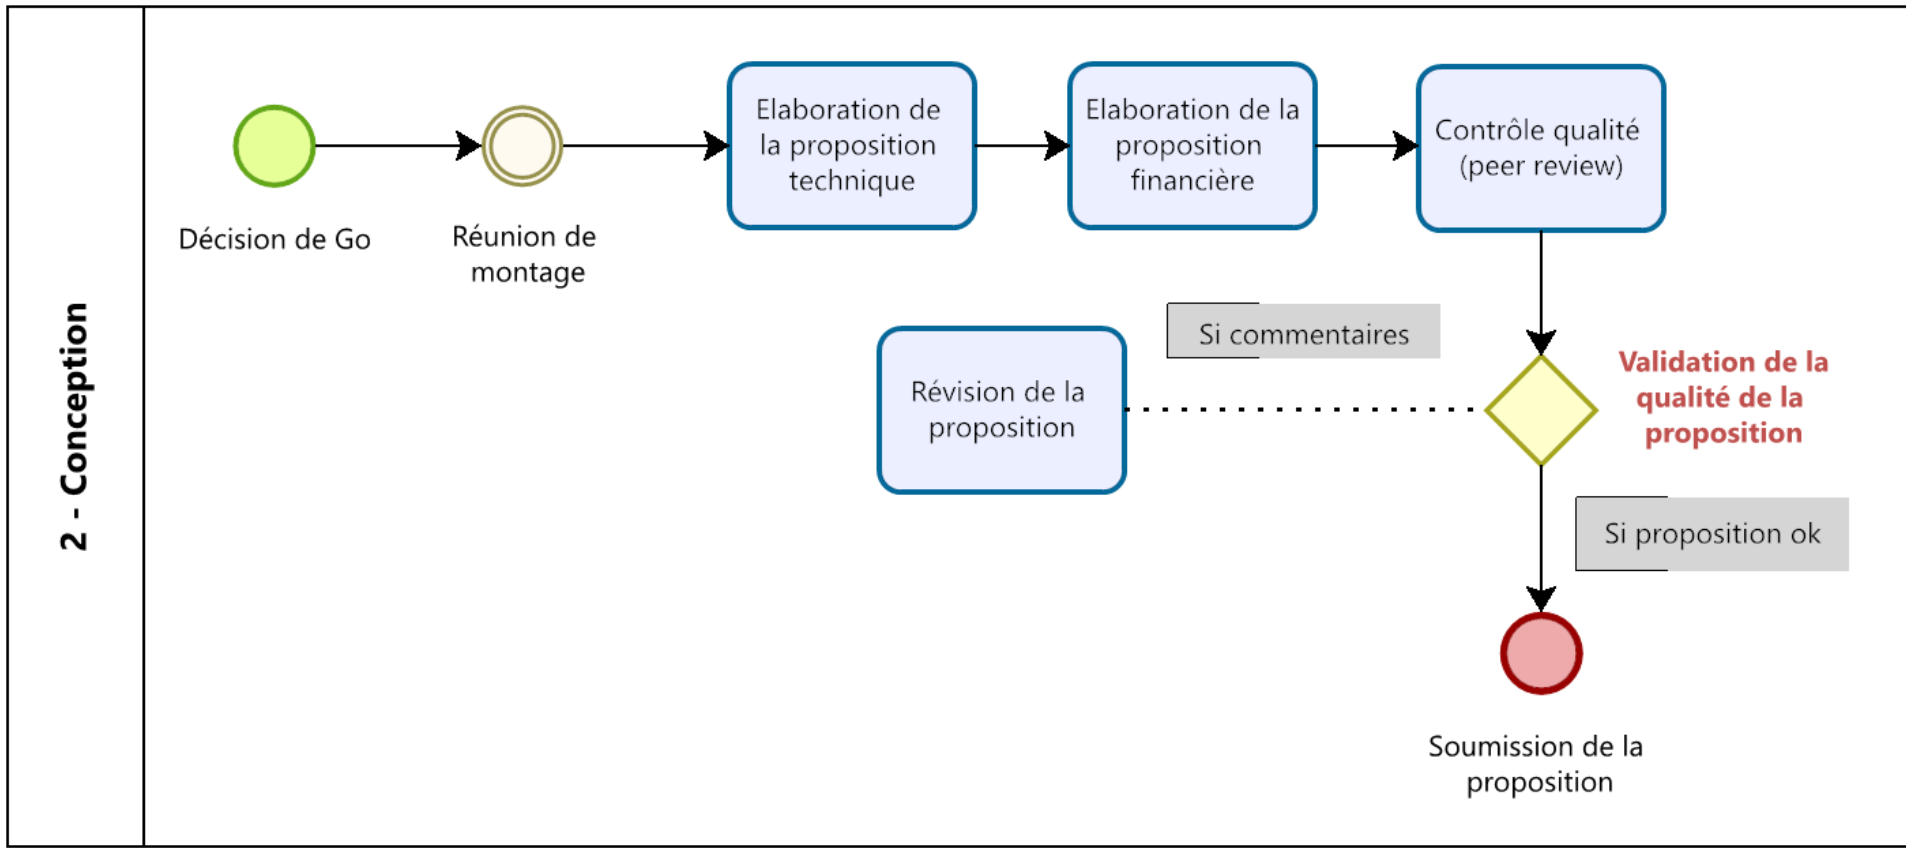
2 - Conception

Décision de Go

Réunion de montage

Elaboration de la proposition technique

Elaboration de la proposition financière

Contrôle qualité (peer review)

Si commentaires

Révision de la proposition

Validation de la qualité de la proposition

Si proposition ok

Soumission de la proposition